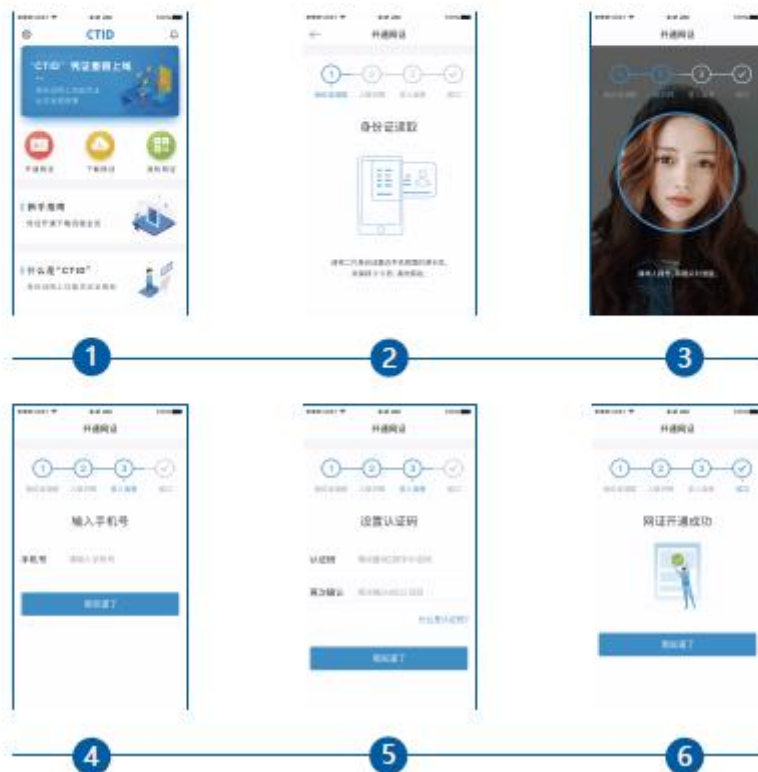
CTID

"CTID" 网证即将上线

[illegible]

开通网证

下载网证

使用网证

新手指南

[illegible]

什么是"CTID"

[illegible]

1

开通网证

1 2 3 4

身份证读取

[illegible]

2

开通网证

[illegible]

3

开通网证

1 2 3 4

输入手机号

手机号 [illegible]

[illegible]

4

开通网证

1 2 3 4

设置认证码

认证码 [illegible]

再次确认 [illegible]

什么是认证码?

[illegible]

5

开通网证

1 2 3 4

网证开通成功

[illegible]

6